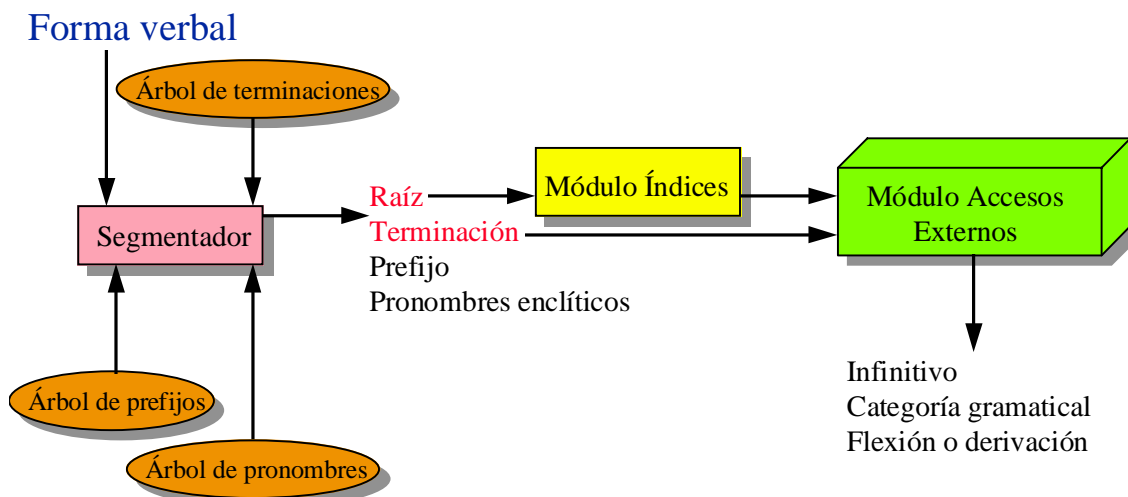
Forma verbal

Árbol de terminaciones

Segmentador

Árbol de prefijos

Árbol de pronombres

Raíz
Terminación
Prefijo
Pronombres enclíticos

Módulo Índices

Módulo Accesos Externos

Infinitivo
Categoría gramatical
Flexión o derivación